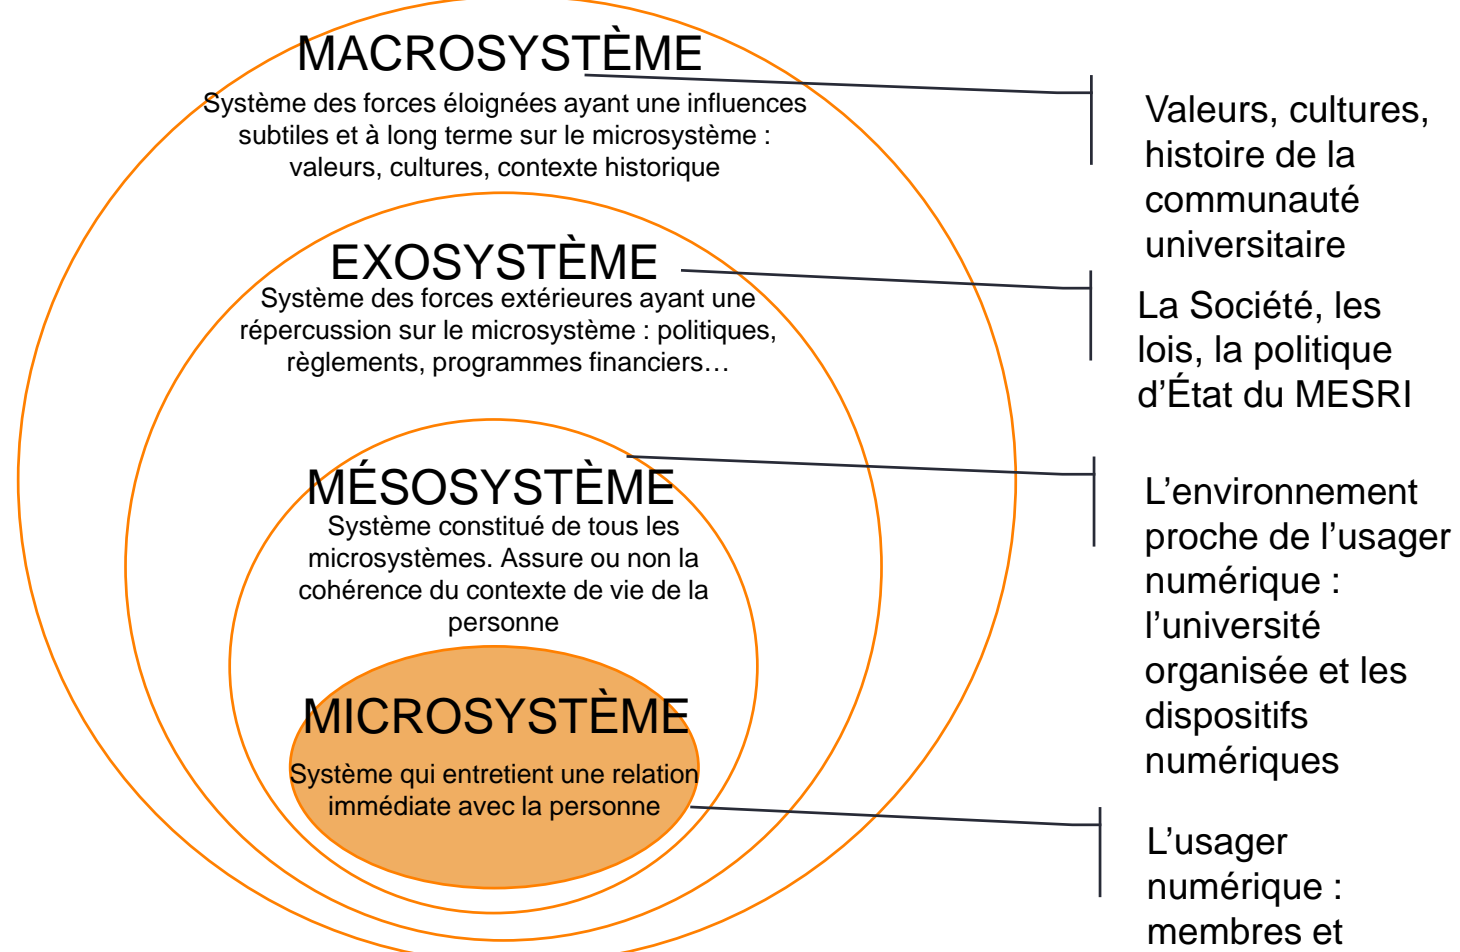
MACROSYSTÈME
Système des forces éloignées ayant une influences subtiles et à long terme sur le microsystème : valeurs, cultures, contexte historique

EXOSYSTÈME
Système des forces extérieures ayant une répercussion sur le microsystème : politiques, règlements, programmes financiers…

MÉSOSYSTÈME
Système constitué de tous les microsystèmes. Assure ou non la cohérence du contexte de vie de la personne

MICROSYSTÈME
Système qui entretient une relation immédiate avec la personne

Valeurs, cultures, histoire de la communauté universitaire

La Société, les lois, la politique d'État du MESRI

L'environnement proche de l'usager numérique : l'université organisée et les dispositifs numériques

L'usager numérique : membres et